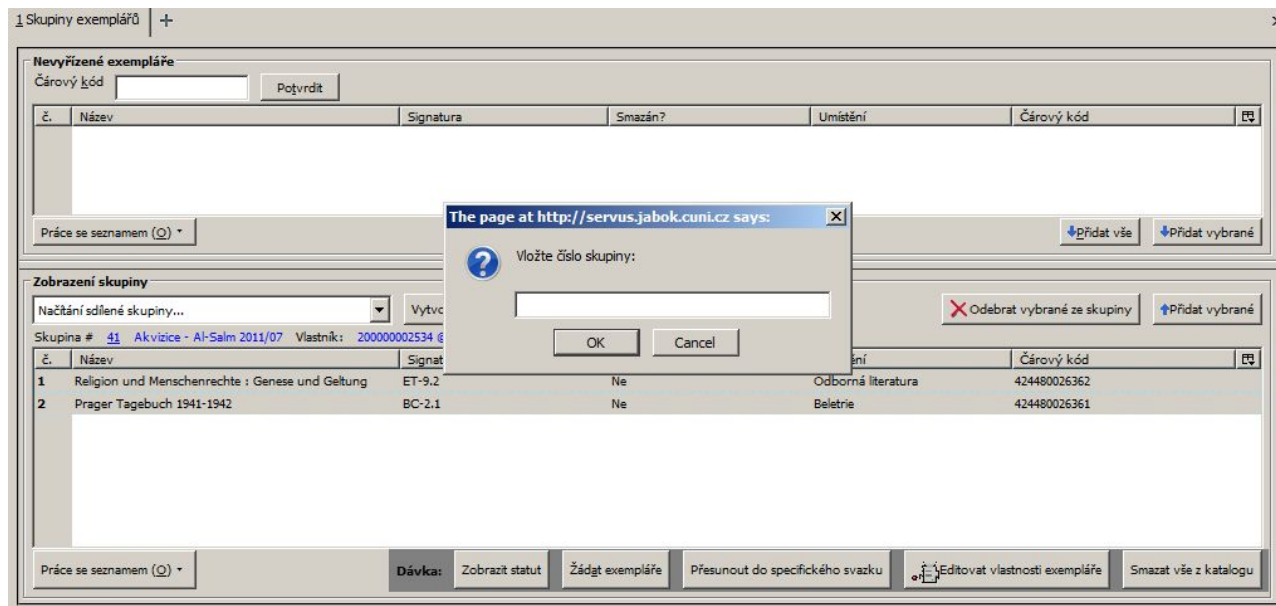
1 Skupiny exemplářů | +

Nevyřízené exempláře
Čárový kód
Potvrdit

| č. | Název | Signatura | Smazán? | Umístění | Čárový kód |
|---|---|---|---|---|---|

Práce se seznamem (O)
Přidat vše
Přidat vybrané

The page at http://servus.jabok.cuni.cz says:
Vložte číslo skupiny:
OK
Cancel

Zobrazení skupiny
Načítání sdílené skupiny...
Vytvo
Odebrat vybrané ze skupiny
Přidat vybrané
Skupina # 41 Akvizice - Al-Salm 2011/07 Vlastník: 200000002534 @

| č. | Název | Signat | | ění | Čárový kód |
|---|---|---|---|---|---|
| 1 | Religion und Menschenrechte : Genese und Geltung | ET-9.2 | Ne | Odborná literatura | 424480026362 |
| 2 | Prager Tagebuch 1941-1942 | BC-2.1 | Ne | Beletrie | 424480026361 |

Práce se seznamem (O)
Dávka: Zobrazit statut
Žádat exempláře
Přesunout do specifického svazku
Editovat vlastnosti exempláře
Smazat vše z katalogu